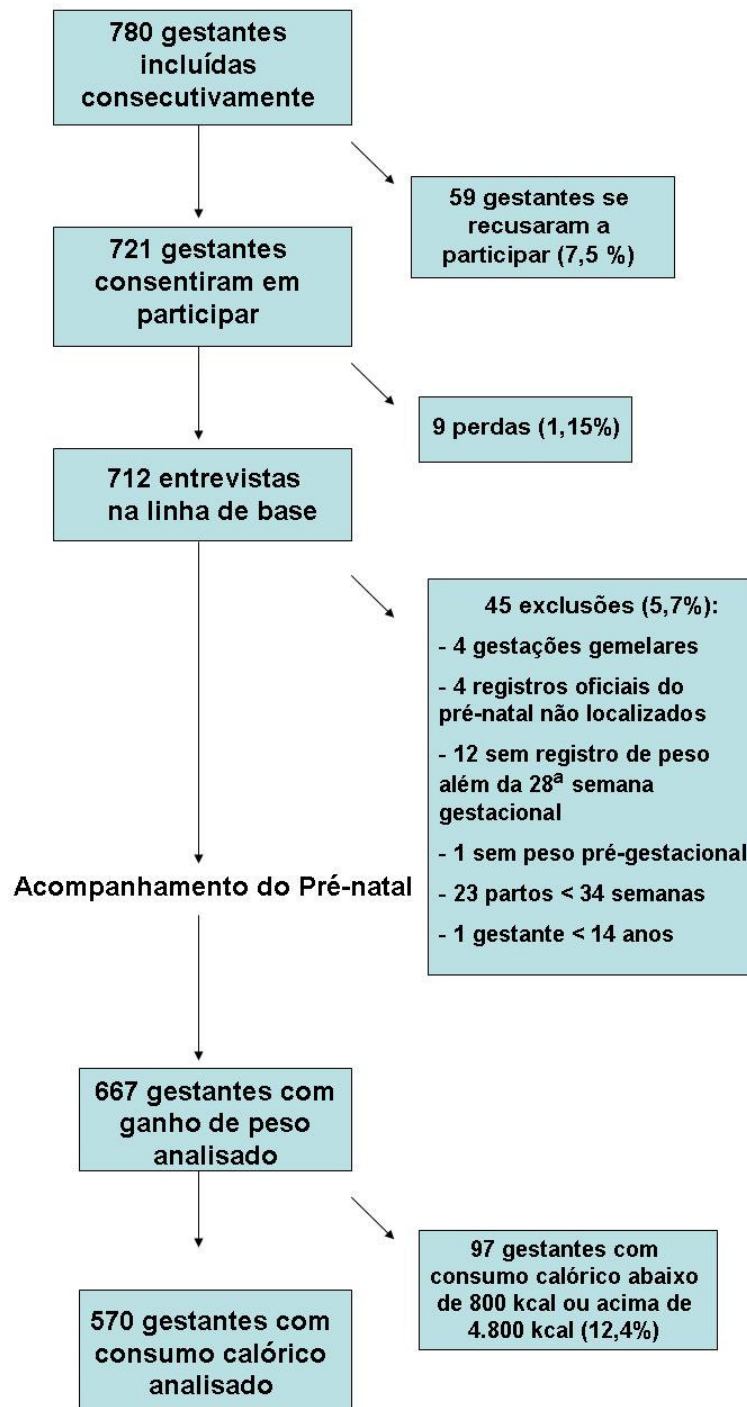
780 gestantes incluídas consecutivamente

59 gestantes se recusaram a participar (7,5 %)

721 gestantes consentiram em participar

9 perdas (1,15%)

712 entrevistas na linha de base

45 exclusões (5,7%):

- 4 gestações gemelares

- 4 registros oficiais do pré-natal não localizados

- 12 sem registro de peso além da 28ª semana gestacional

- 1 sem peso pré-gestacional

- 23 partos < 34 semanas

- 1 gestante < 14 anos

Acompanhamento do Pré-natal

667 gestantes com ganho de peso analisado

97 gestantes com consumo calórico abaixo de 800 kcal ou acima de 4.800 kcal (12,4%)

570 gestantes com consumo calórico analisado